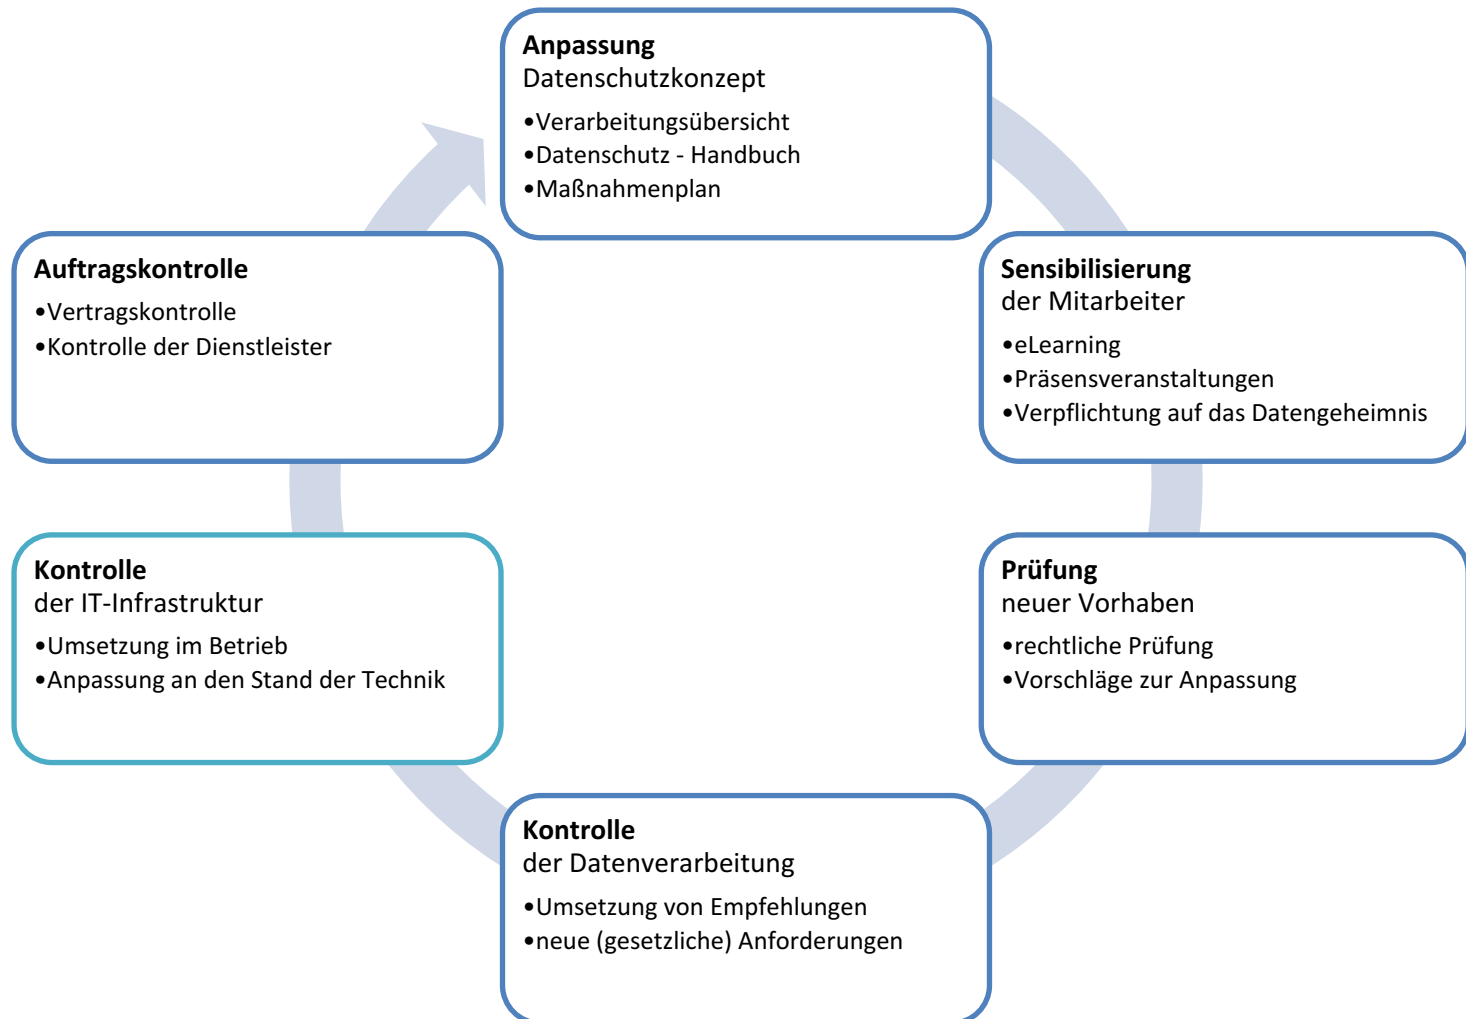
**Anpassung**
Datenschutzkonzept

- Verarbeitungsübersicht
- Datenschutz - Handbuch
- Maßnahmenplan

**Sensibilisierung**
der Mitarbeiter

- eLearning
- Präsensveranstaltungen
- Verpflichtung auf das Datengeheimnis

**Prüfung**
neuer Vorhaben

- rechtliche Prüfung
- Vorschläge zur Anpassung

**Kontrolle**
der Datenverarbeitung

- Umsetzung von Empfehlungen
- neue (gesetzliche) Anforderungen

**Kontrolle**
der IT-Infrastruktur

- Umsetzung im Betrieb
- Anpassung an den Stand der Technik

**Auftragskontrolle**

- Vertragskontrolle
- Kontrolle der Dienstleister